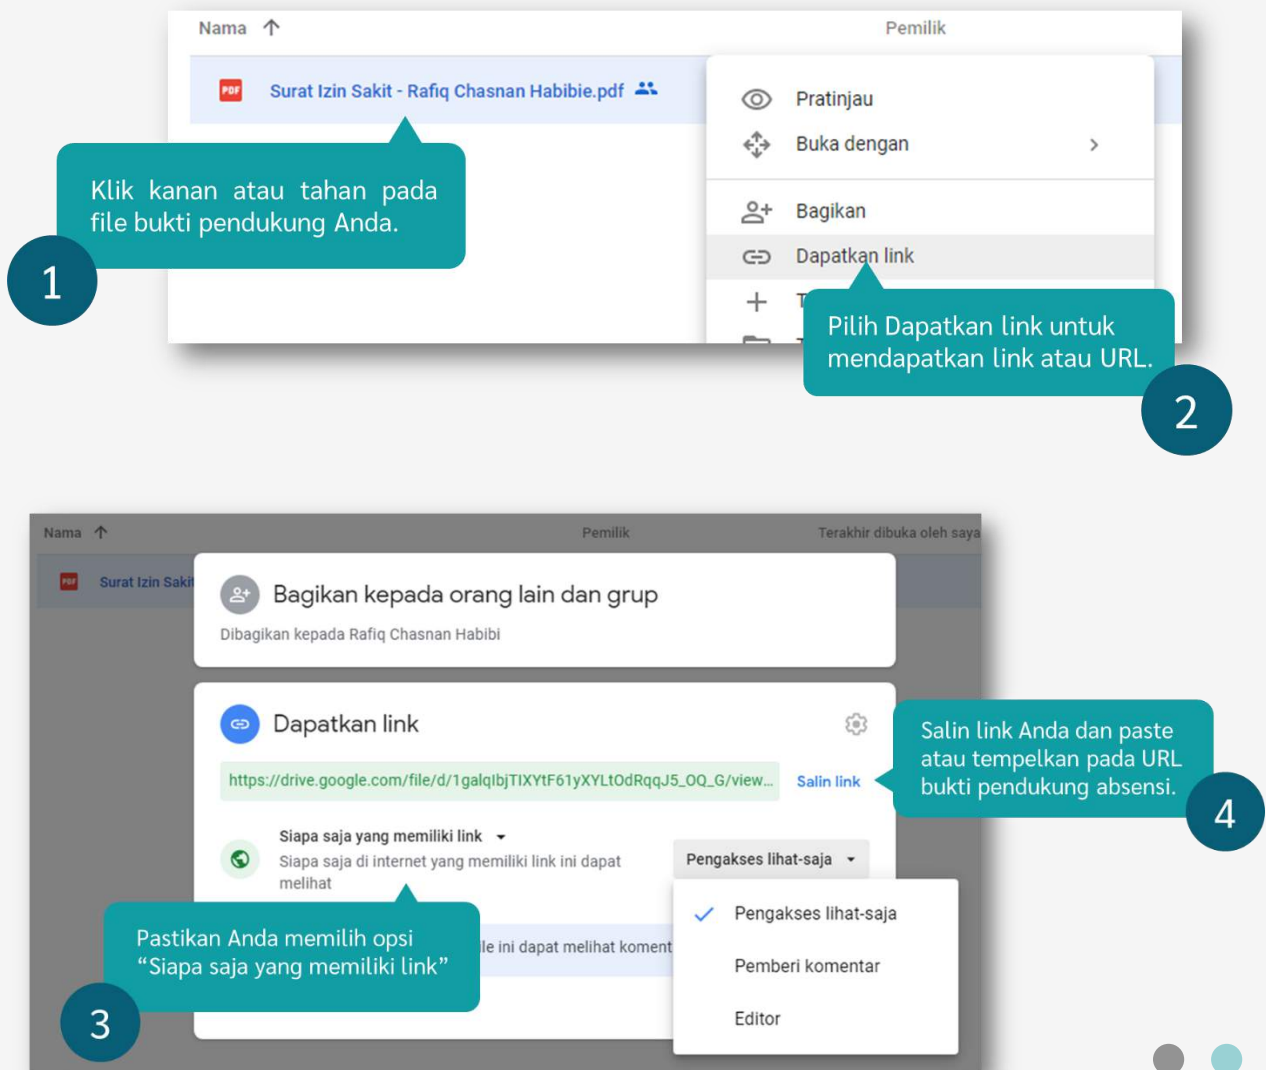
Nama

Pemilik

Surat Izin Sakit - Rafiq Chasnan Habibie.pdf

Pratinjau

Buka dengan

Bagikan

Dapatkan link

Klik kanan atau tahan pada file bukti pendukung Anda.

1

Pilih Dapatkan link untuk mendapatkan link atau URL.

2

Nama

Pemilik

Terakhir dibuka oleh saya

Surat Izin Sakit

Bagikan kepada orang lain dan grup

Dibagikan kepada Rafiq Chasnan Habibi

Dapatkan link

https://drive.google.com/file/d/1galqIbjTIXYtF61yXYLtOdRqqJ5_OQ_G/view...

Salin link

Salin link Anda dan paste atau tempelkan pada URL bukti pendukung absensi.

4

Siapa saja yang memiliki link

Siapa saja di internet yang memiliki link ini dapat melihat

Pengakses lihat-saja

Pengakses lihat-saja

Pemberi komentar

Editor

le ini dapat melihat koment

Pastikan Anda memilih opsi “Siapa saja yang memiliki link”

3